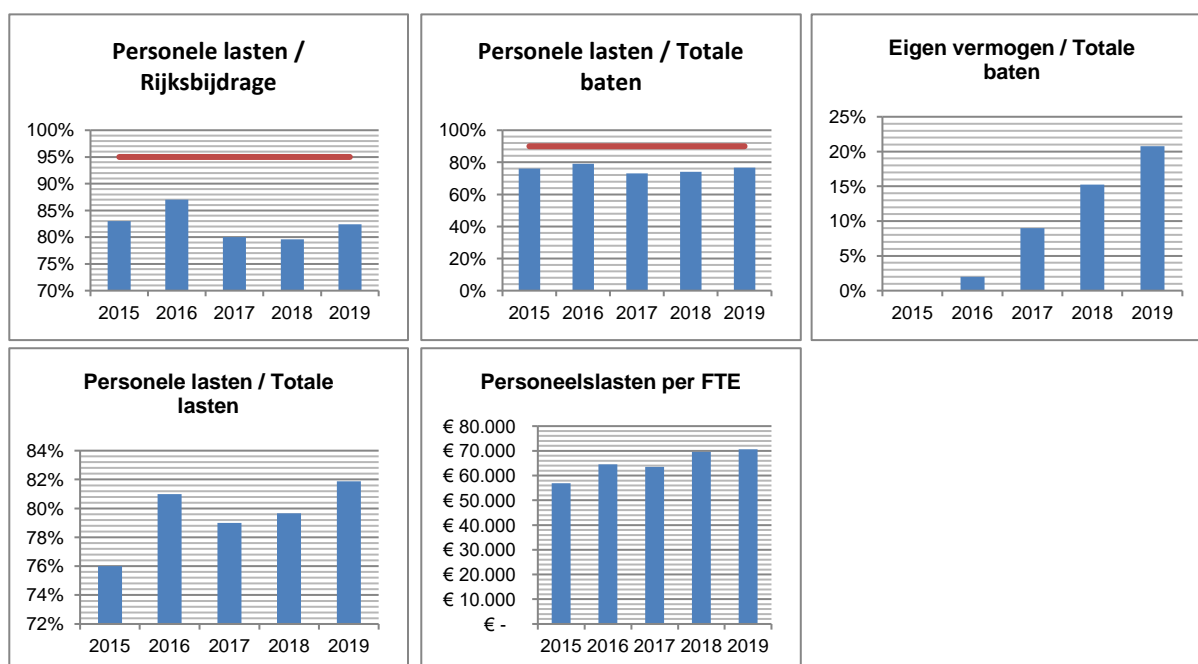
Personele lasten / Rijksbijdrage

100%
95%
90%
85%
80%
75%
70%

2015 2016 2017 2018 2019

Personele lasten / Totale baten

100%
80%
60%
40%
20%
0%

2015 2016 2017 2018 2019

Eigen vermogen / Totale baten

25%
20%
15%
10%
5%
0%

2015 2016 2017 2018 2019

Personele lasten / Totale lasten

84%
82%
80%
78%
76%
74%
72%

2015 2016 2017 2018 2019

Personeelslasten per FTE

€ 80.000
€ 70.000
€ 60.000
€ 50.000
€ 40.000
€ 30.000
€ 20.000
€ 10.000
€ -

2015 2016 2017 2018 2019